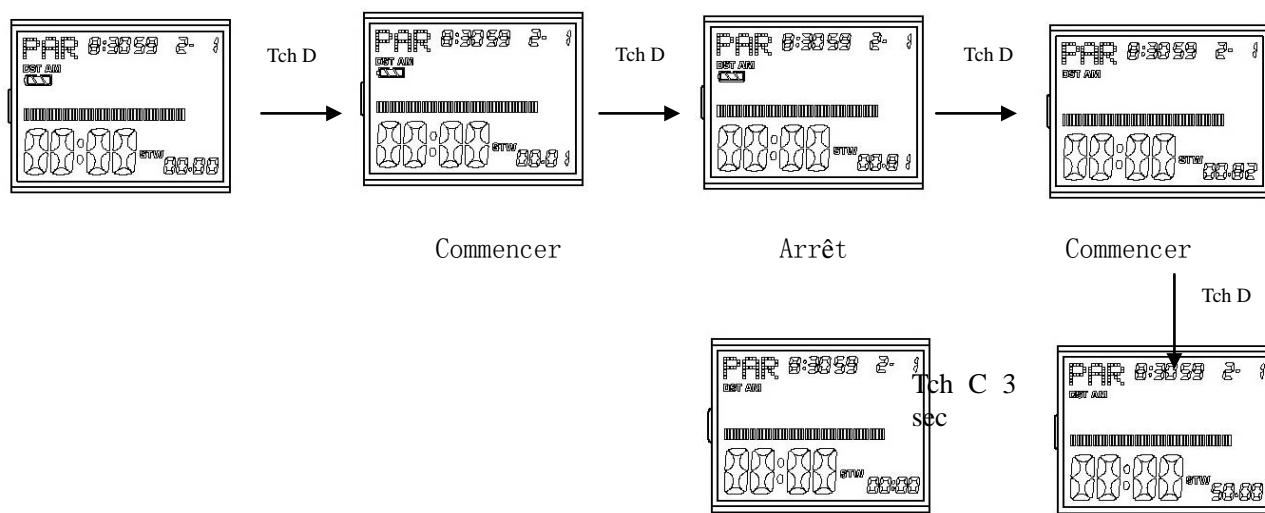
PAR 8:3059 2- 1
DST AM
00:00 STW 00.00

Tch D

PAR 8:3059 2- 1
DST AM
00:00 STW 00.01

Tch D

PAR 8:3059 2- 1
DST AM
00:00 STW 00.81

Tch D

PAR 8:3059 2- 1
DST AM
00:00 STW 00.82

Commencer

Arrêt

Commencer

Tch D

PAR 8:3059 2- 1
DST AM
00:00 STW 00.00

Tch C 3 sec

PAR 8:3059 2- 1
DST AM
00:00 STW 58.88